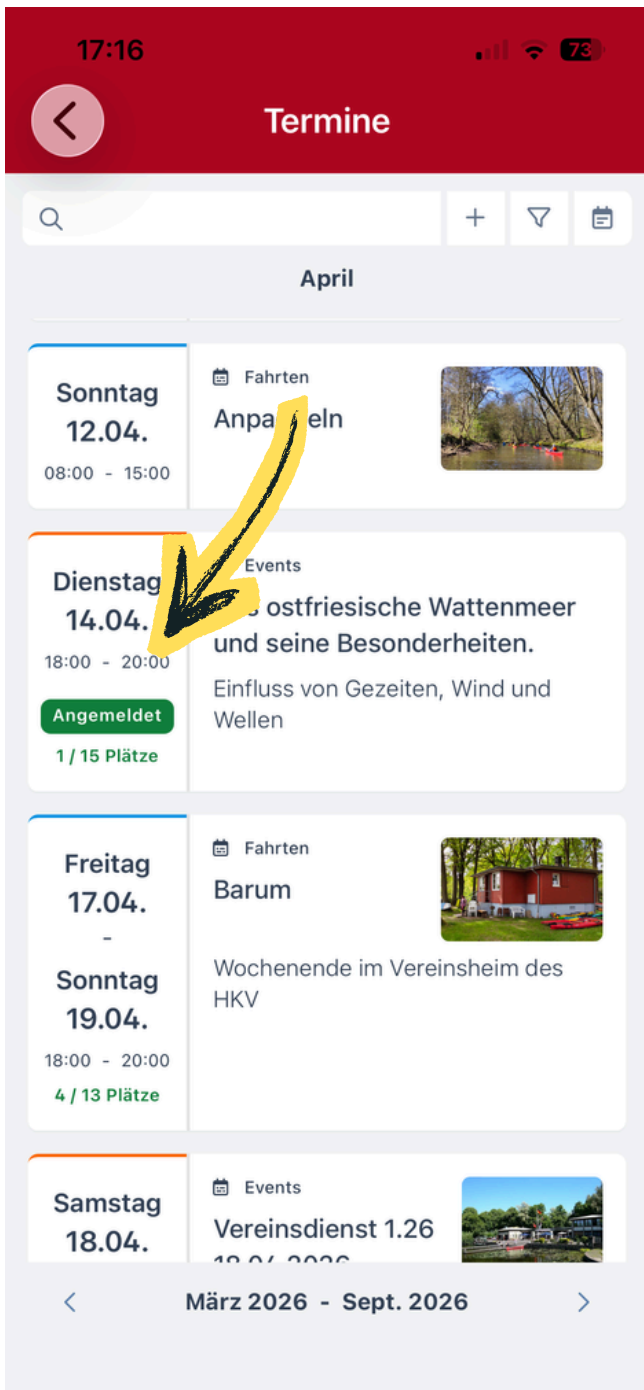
17:16

73

Termine

+

April

Sonntag
12.04.
08:00 - 15:00

Fahrten
Anpa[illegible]eln

Dienstag
14.04.
18:00 - 20:00
Angemeldet
1 / 15 Plätze

Events
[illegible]s ostfriesische Wattenmeer und seine Besonderheiten.
Einfluss von Gezeiten, Wind und Wellen

Freitag
17.04.
-
Sonntag
19.04.
18:00 - 20:00
4 / 13 Plätze

Fahrten
Barum
Wochenende im Vereinsheim des HKV

Samstag
18.04.

Events
Vereinsdienst 1.26
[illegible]

März 2026 - Sept. 2026